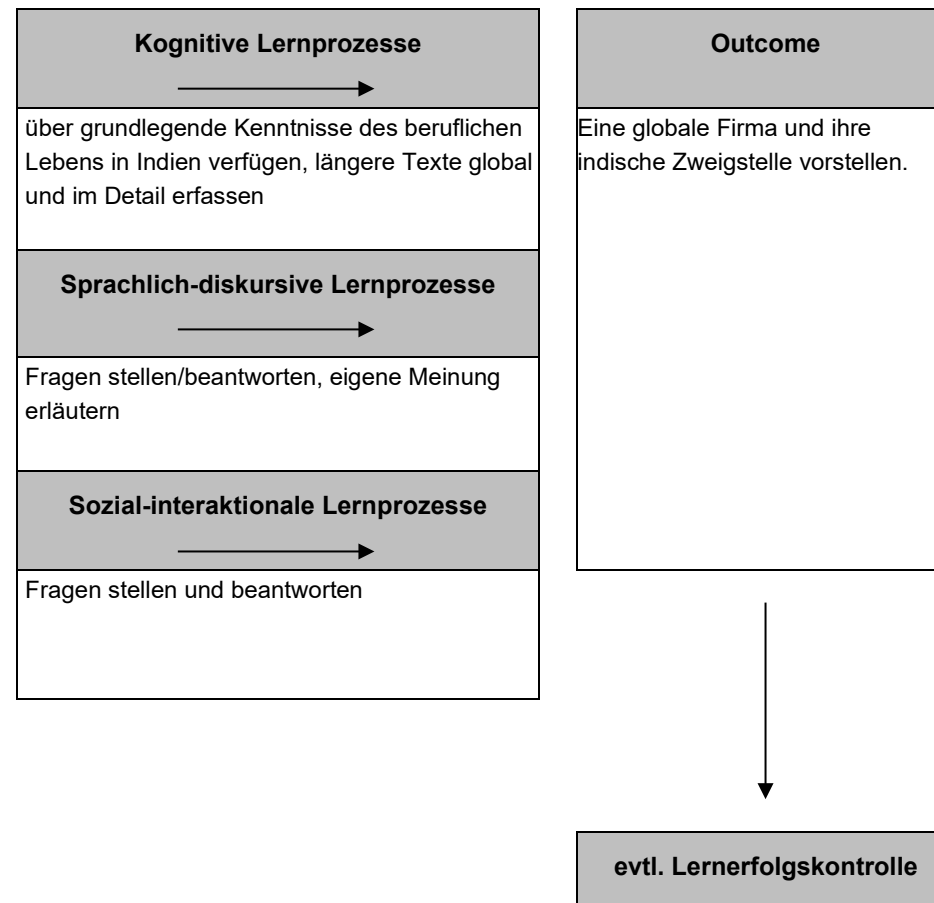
Kognitive Lernprozesse

über grundlegende Kenntnisse des beruflichen Lebens in Indien verfügen, längere Texte global und im Detail erfassen

Sprachlich-diskursive Lernprozesse

Fragen stellen/beantworten, eigene Meinung erläutern

Sozial-interaktionale Lernprozesse

Fragen stellen und beantworten

Outcome

Eine globale Firma und ihre indische Zweigstelle vorstellen.

evtl. Lernerfolgskontrolle